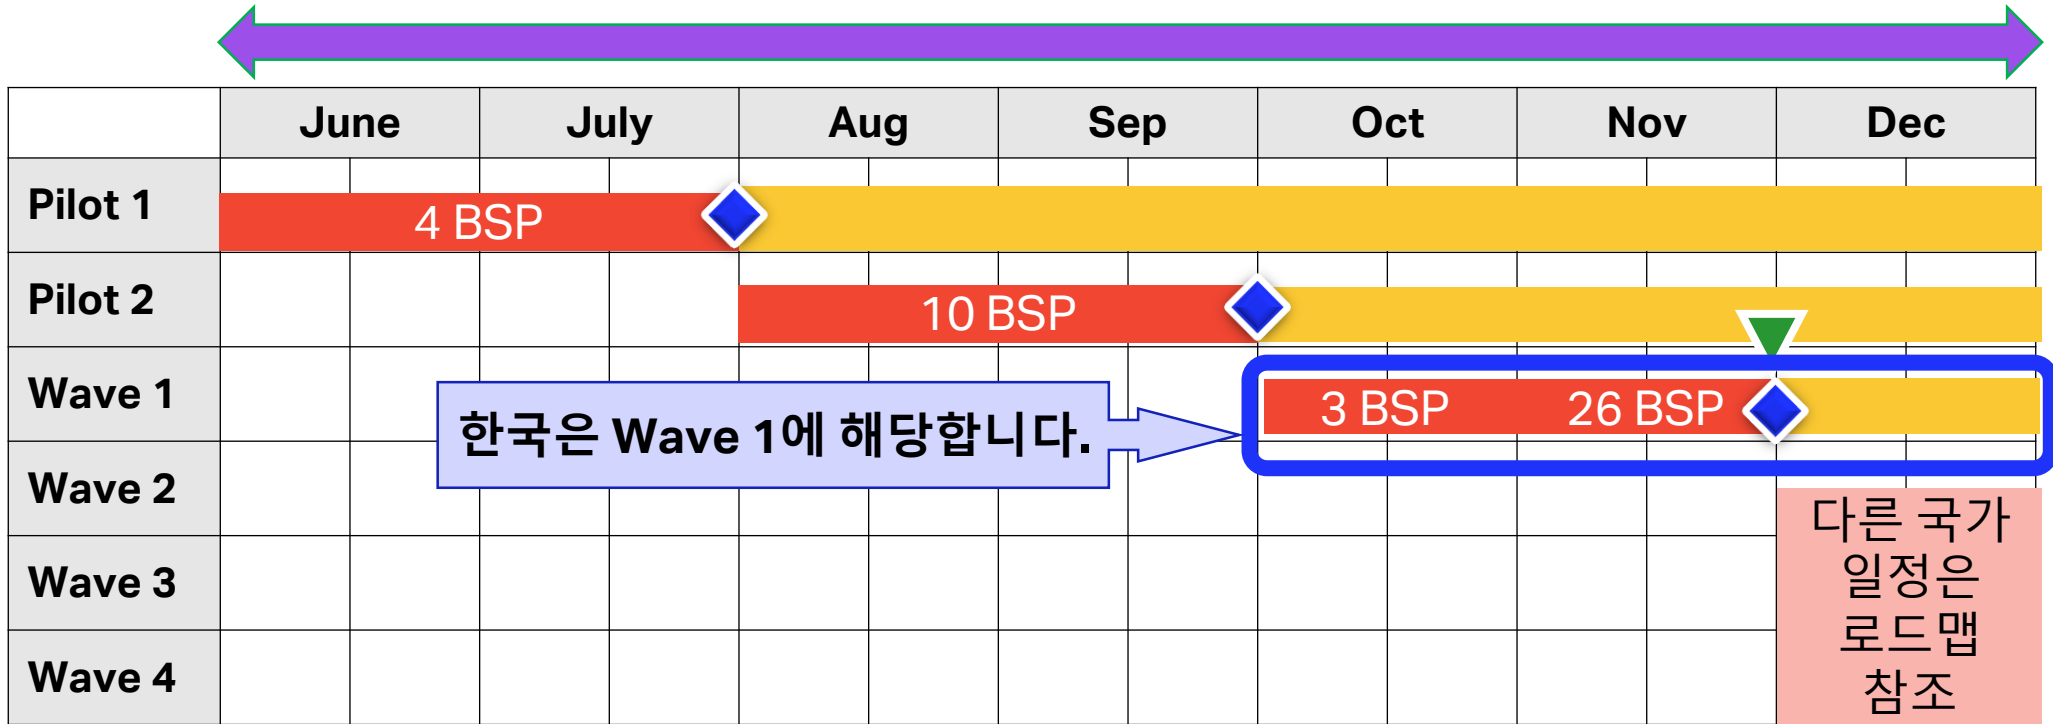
| | June | July | Aug | Sep | Oct | Nov | Dec |
|---|---|---|---|---|---|---|---|
| Pilot 1 | 4 BSP | | | | | | |
| Pilot 2 | | | 10 BSP | | | | |
| Wave 1 | | | | | 3 BSP | 26 BSP | |
| Wave 2 | | | | | | | |
| Wave 3 | | | | | | | |
| Wave 4 | | | | | | | |

한국은 Wave 1에 해당합니다.

다른 국가 일정은 로드맵 참조